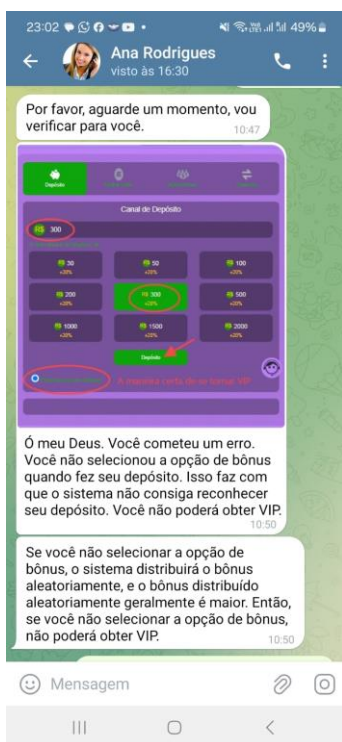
23:02 49%

Ana Rodrigues
visto às 16:30

Por favor, aguarde um momento, vou verificar para você. 10:47

Depósito

Canal de Depósito

300

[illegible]

30
+20%

50
+20%

100
+20%

200
+20%

300
+20%

500
+20%

1000
+20%

1500
+20%

2000
+20%

Depósito

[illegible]

A maneira certa de se tornar VIP

Ó meu Deus. Você cometeu um erro. Você não selecionou a opção de bônus quando fez seu depósito. Isso faz com que o sistema não consiga reconhecer seu depósito. Você não poderá obter VIP. 10:50

Se você não selecionar a opção de bônus, o sistema distribuirá o bônus aleatoriamente, e o bônus distribuído aleatoriamente geralmente é maior. Então, se você não selecionar a opção de bônus, não poderá obter VIP. 10:50

Mensagem